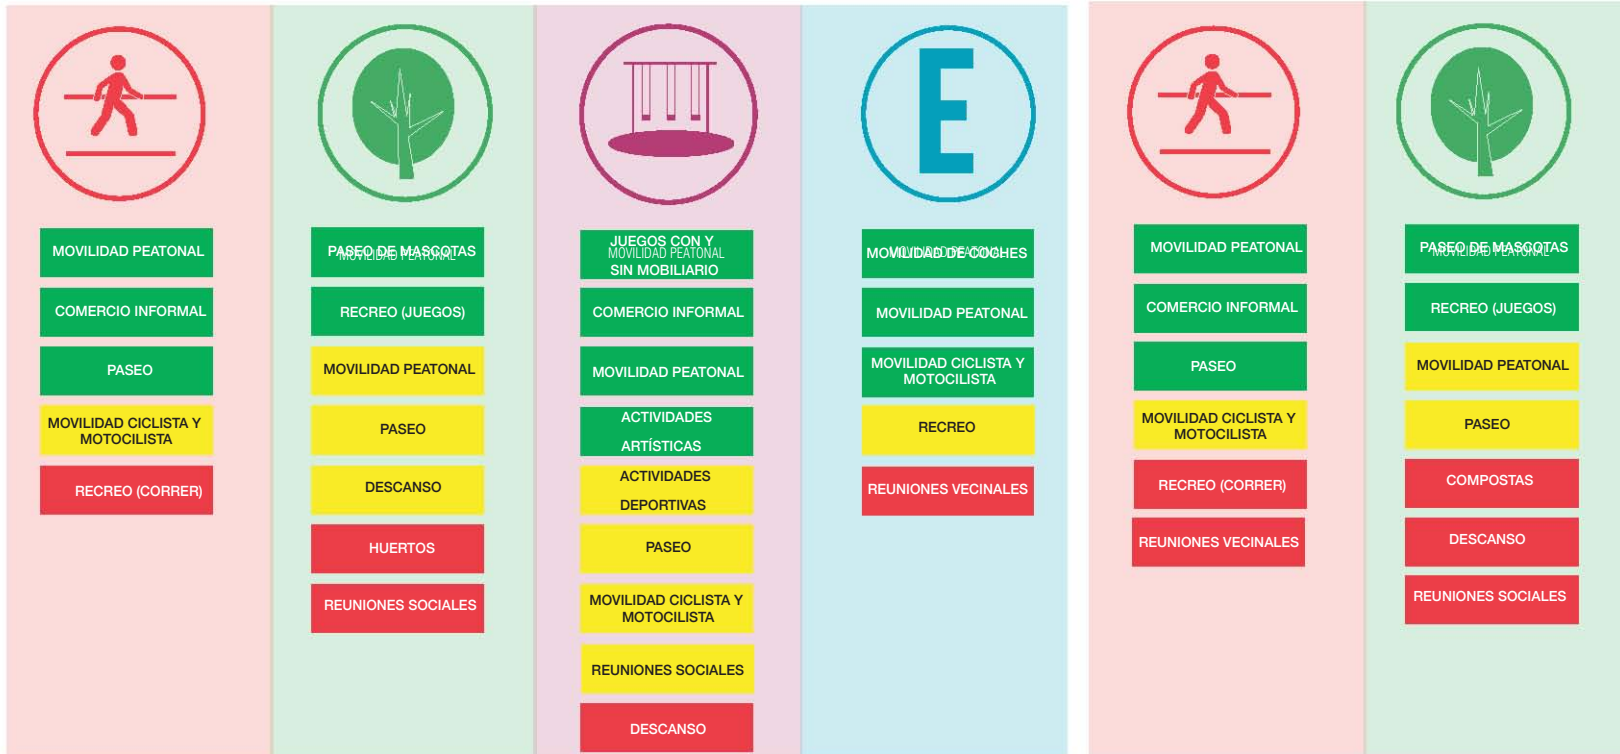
MOVILIDAD PEATONAL
COMERCIO INFORMAL
PASEO
MOVILIDAD CICLISTA Y MOTOCICLISTA
RECREO (CORRER)

PASEO DE MASCOTAS MOVILIDAD PEATONAL
RECREO (JUEGOS)
MOVILIDAD PEATONAL
PASEO
DESCANSO
HUERTOS
REUNIONES SOCIALES

JUEGOS CON Y MOVILIDAD PEATONAL SIN MOBILIARIO
COMERCIO INFORMAL
MOVILIDAD PEATONAL
ACTIVIDADES ARTÍSTICAS
ACTIVIDADES DEPORTIVAS
PASEO
MOVILIDAD CICLISTA Y MOTOCILISTA
REUNIONES SOCIALES
DESCANSO

E

MOVILIDAD DE COCHES MOVILIDAD PEATONAL
MOVILIDAD PEATONAL
MOVILIDAD CICLISTA Y MOTOCILISTA
RECREO
REUNIONES VECINALES

MOVILIDAD PEATONAL
COMERCIO INFORMAL
PASEO
MOVILIDAD CICLISTA Y MOTOCILISTA
RECREO (CORRER)
REUNIONES VECINALES

PASEO DE MASCOTAS MOVILIDAD PEATONAL
RECREO (JUEGOS)
MOVILIDAD PEATONAL
PASEO
COMPOSTAS
DESCANSO
REUNIONES SOCIALES